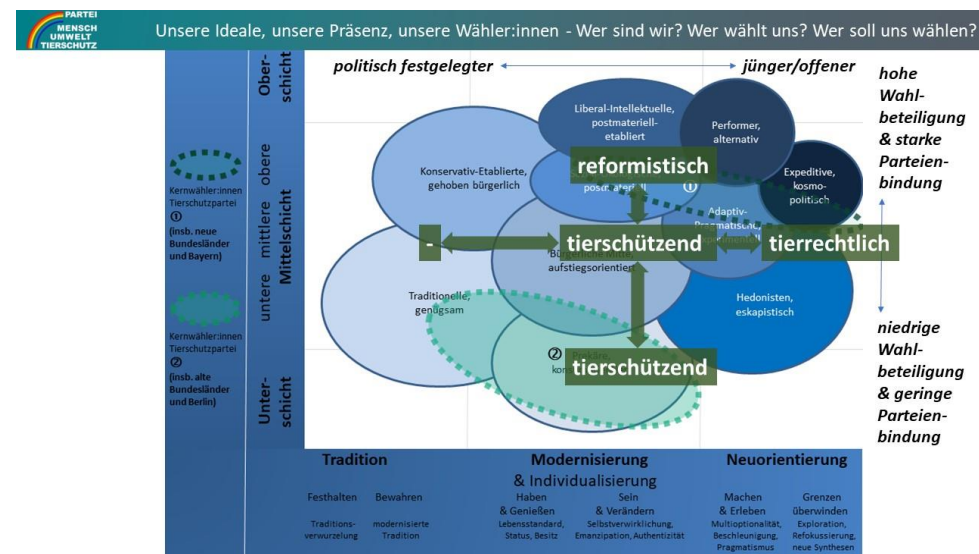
PARTEI MENSCH UMWELT TIERSCHUTZ

Unsere Ideale, unsere Präsenz, unsere Wähler:innen - Wer sind wir? Wer wählt uns? Wer soll uns wählen?

Ober-schicht

obere mittlere untere Mittelschicht

Unter-schicht

politisch festgelegter

jünger/offener

hohe Wahl-beteiligung & starke Parteien-bindung

niedrige Wahl-beteiligung & geringe Parteien-bindung

Kernwähler:innen Tierschutzpartei ① (insb. neue Bundesländer und Bayern)

Kernwähler:innen Tierschutzpartei ② (insb. alte Bundesländer und Berlin)

Liberal-Intellektuelle, postmateriell-etabliert

Performer, alternativ

Konservativ-Etablierte, gehoben bürgerlich

reformistisch

postmateriell

①

Expeditive, kosmo-politisch

Adaptiv-Pragmatische

-

tierschützend

tierrechtlich

Bürgerliche Mitte, aufstiegsorientiert

Traditionelle, genügsam

Hedonisten, eskapistisch

② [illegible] kon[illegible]

tierschützend

Tradition

Festhalten

Bewahren

Traditions-verwurzelung

modernisierte Tradition

Modernisierung & Individualisierung

Haben & Genießen

Lebensstandard, Status, Besitz

Sein & Verändern

Selbstverwirklichung, Emanzipation, Authentizität

Neuorientierung

Machen & Erleben

Multioptionalität, Beschleunigung, Pragmatismus

Grenzen überwinden

Exploration, Refokussierung, neue Synthesen